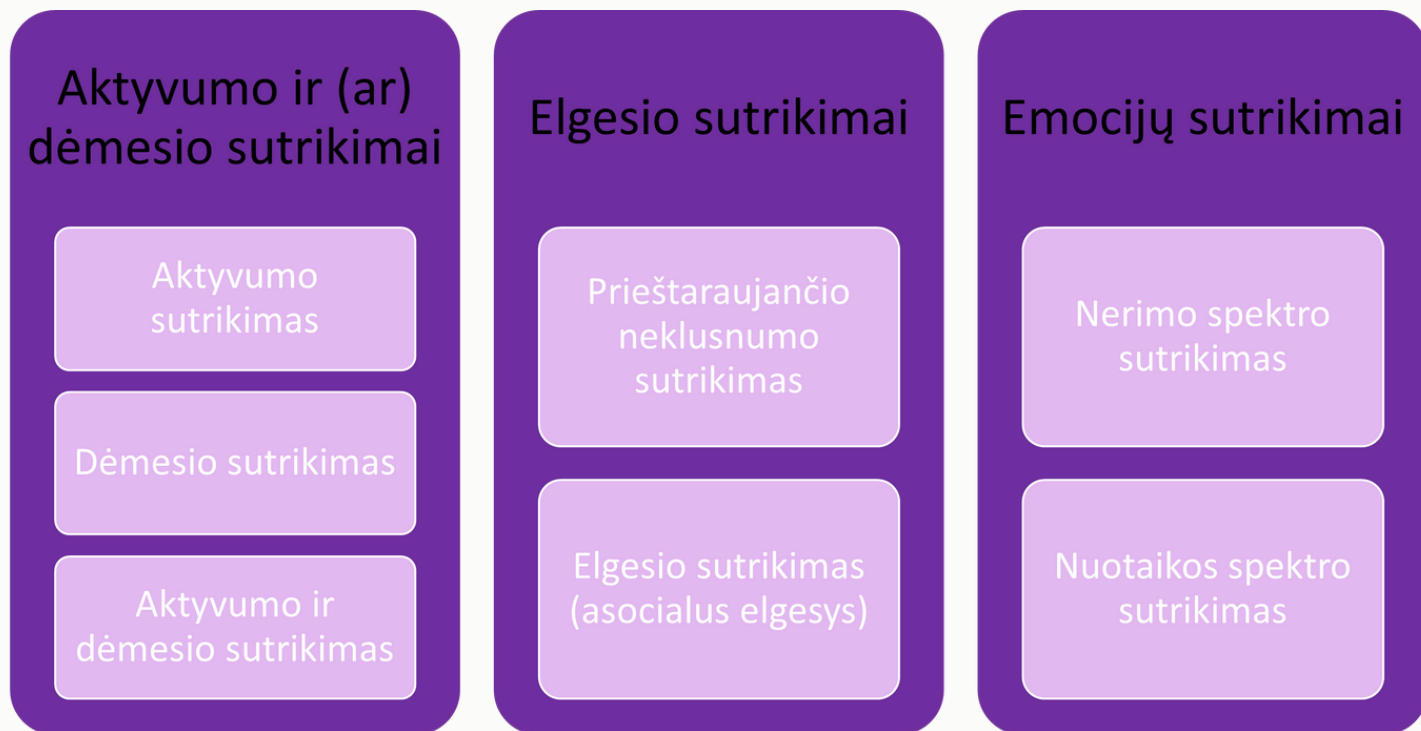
Aktyvumo ir (ar) dėmesio sutrikimai

Aktyvumo sutrikimas

Dėmesio sutrikimas

Aktyvumo ir dėmesio sutrikimas

Elgesio sutrikimai

Prieštaraujančio neklusnumo sutrikimas

Elgesio sutrikimas (asocialus elgesys)

Emocijų sutrikimai

Nerimo spektro sutrikimas

Nuotaikos spektro sutrikimas